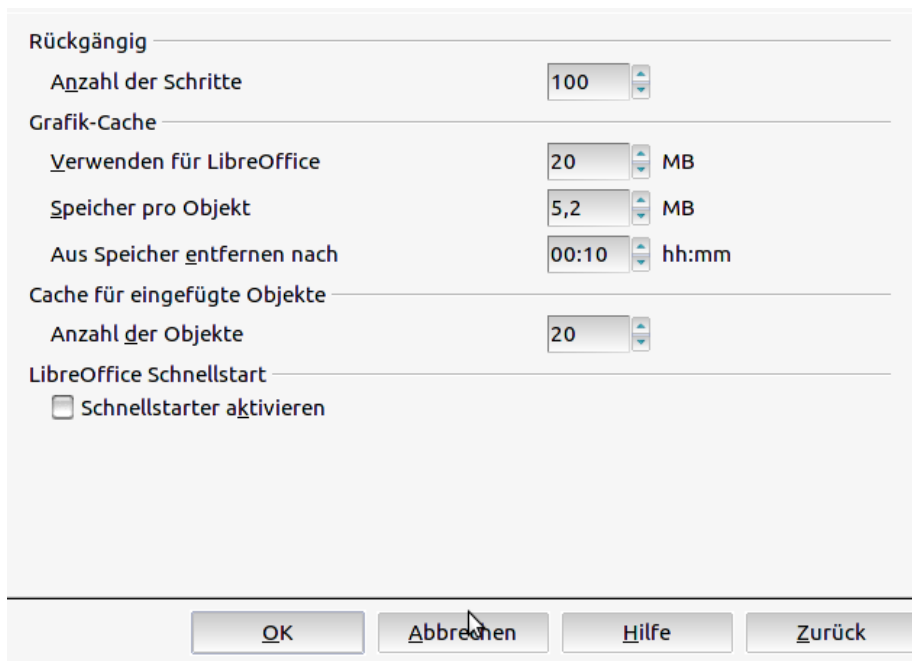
Rückgängig

Anzahl der Schritte 100

Grafik-Cache

Verwenden für LibreOffice 20 MB

Speicher pro Objekt 5,2 MB

Aus Speicher entfernen nach 00:10 hh:mm

Cache für eingefügte Objekte

Anzahl der Objekte 20

LibreOffice Schnellstart

Schnellstarter aktivieren

OK Abbrechen Hilfe Zurück